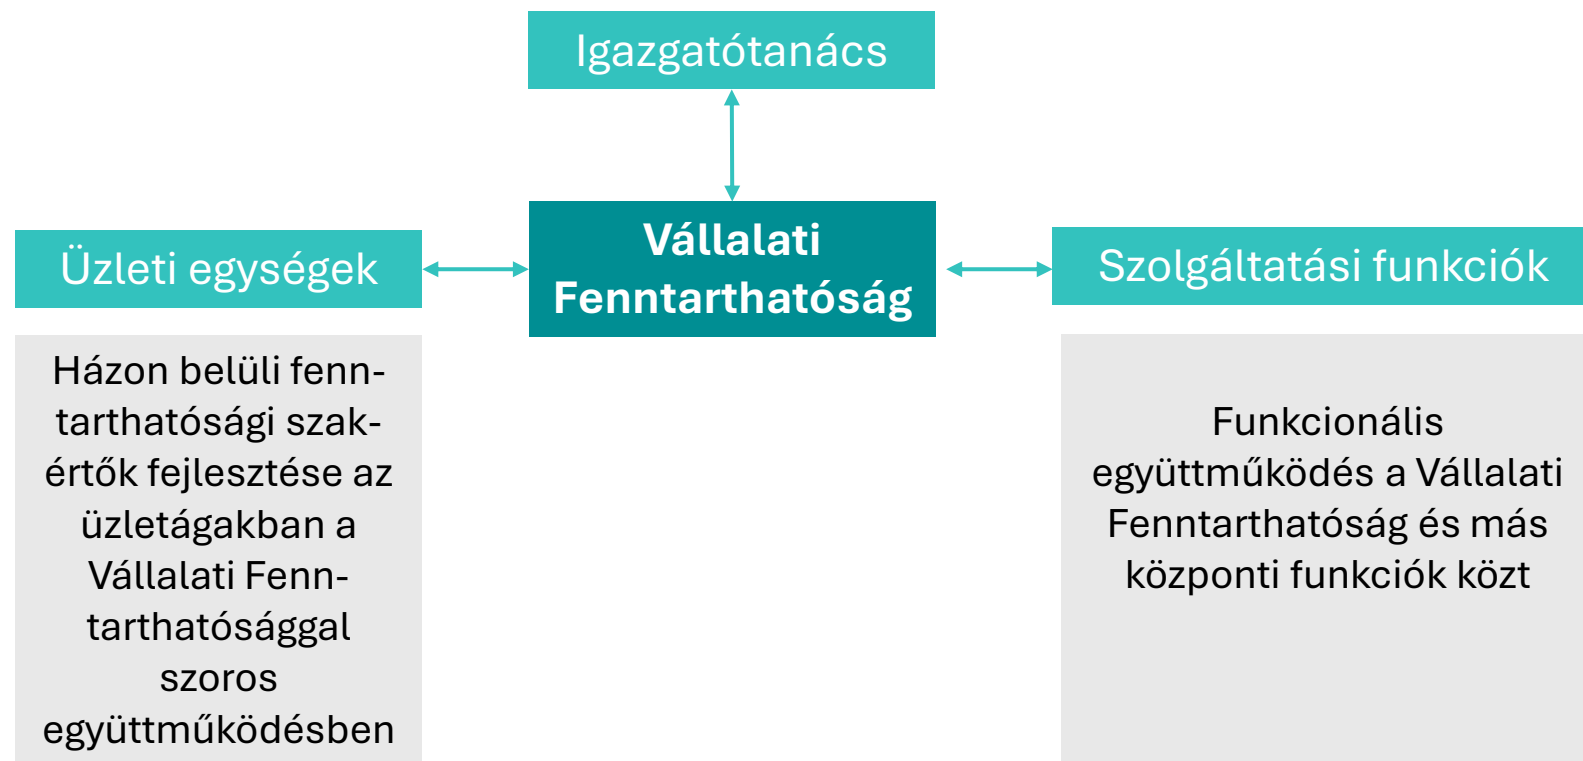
Igazgatótanács

Üzleti egységek

Vállalati Fenntarthatóság

Szolgáltatási funkciók

Házon belüli fenntarthatósági szakértők fejlesztése az üzletágakban a Vállalati Fenntarthatósággal szoros együttműködésben

Funkcionális együttműködés a Vállalati Fenntarthatóság és más központi funkciók közt